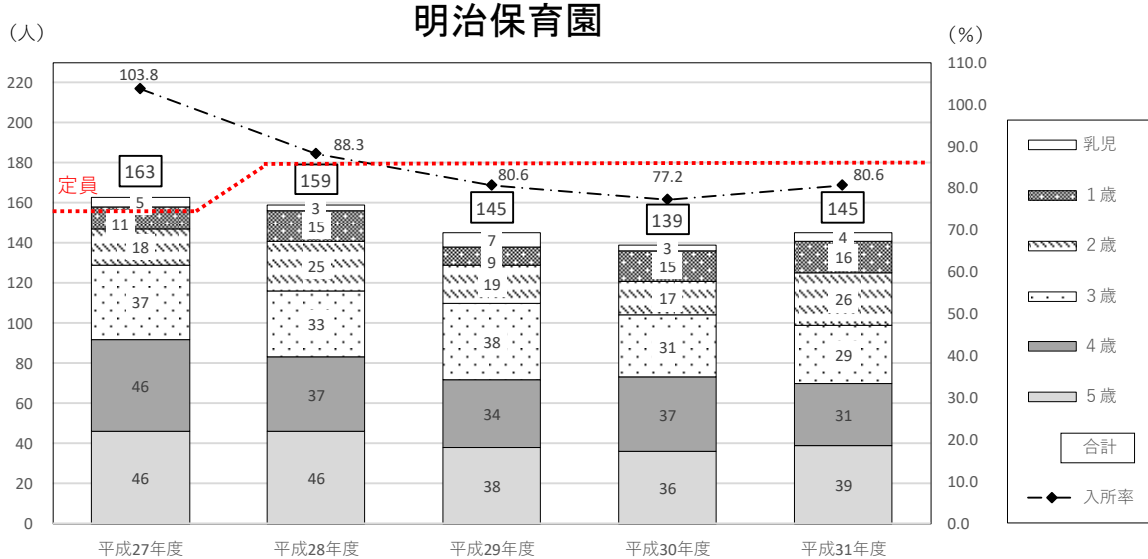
明治保育園

（人）

（%）

220
200
180
160
140
120
100
80
60
40
20
0

110.0
100.0
90.0
80.0
70.0
60.0
50.0
40.0
30.0
20.0
10.0
0.0

定員

103.8
88.3
80.6
77.2
80.6

163
159
145
139
145

| | 平成27年度 | 平成28年度 | 平成29年度 | 平成30年度 | 平成31年度 |
|---|---|---|---|---|---|
| 乳児 | 5 | 3 | 7 | 3 | 4 |
| 1歳 | 11 | 15 | 9 | 15 | 16 |
| 2歳 | 18 | 25 | 19 | 17 | 26 |
| 3歳 | 37 | 33 | 38 | 31 | 29 |
| 4歳 | 46 | 37 | 34 | 37 | 31 |
| 5歳 | 46 | 46 | 38 | 36 | 39 |

乳児
1歳
2歳
3歳
4歳
5歳
合計
入所率